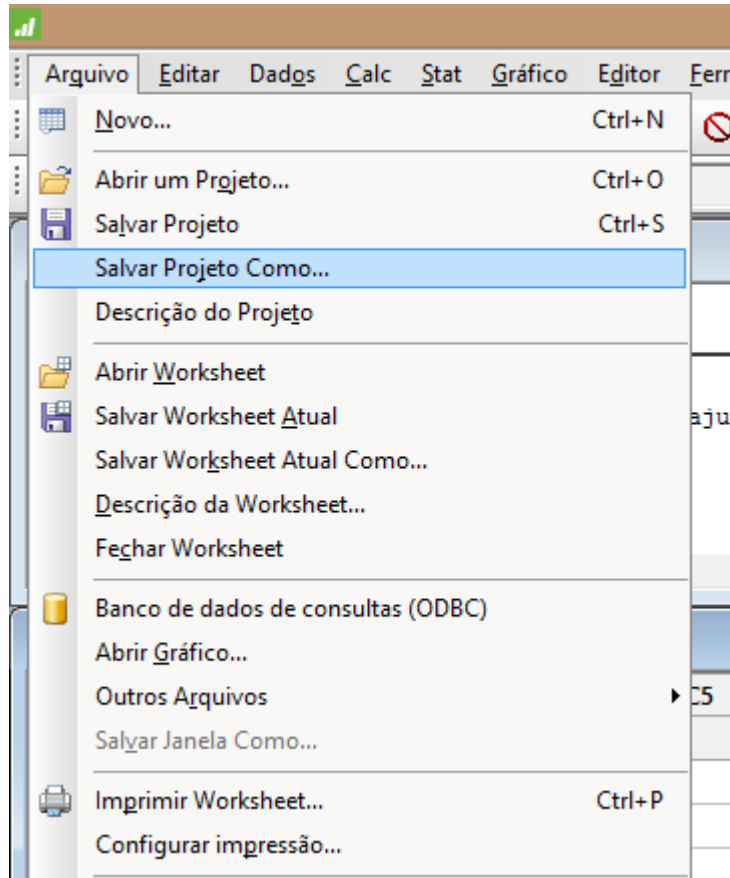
Arquivo Editar Dados Calc Stat Gráfico Editor Ferr

Novo... Ctrl+N

Abrir um Projeto... Ctrl+O

Salvar Projeto Ctrl+S

Salvar Projeto Como...

Descrição do Projeto

Abrir Worksheet

Salvar Worksheet Atual

Salvar Worksheet Atual Como...

Descrição da Worksheet...

Fechar Worksheet

Banco de dados de consultas (ODBC)

Abrir Gráfico...

Outros Arquivos

Salvar Janela Como...

Imprimir Worksheet... Ctrl+P

Configurar impressão...

aju

C5